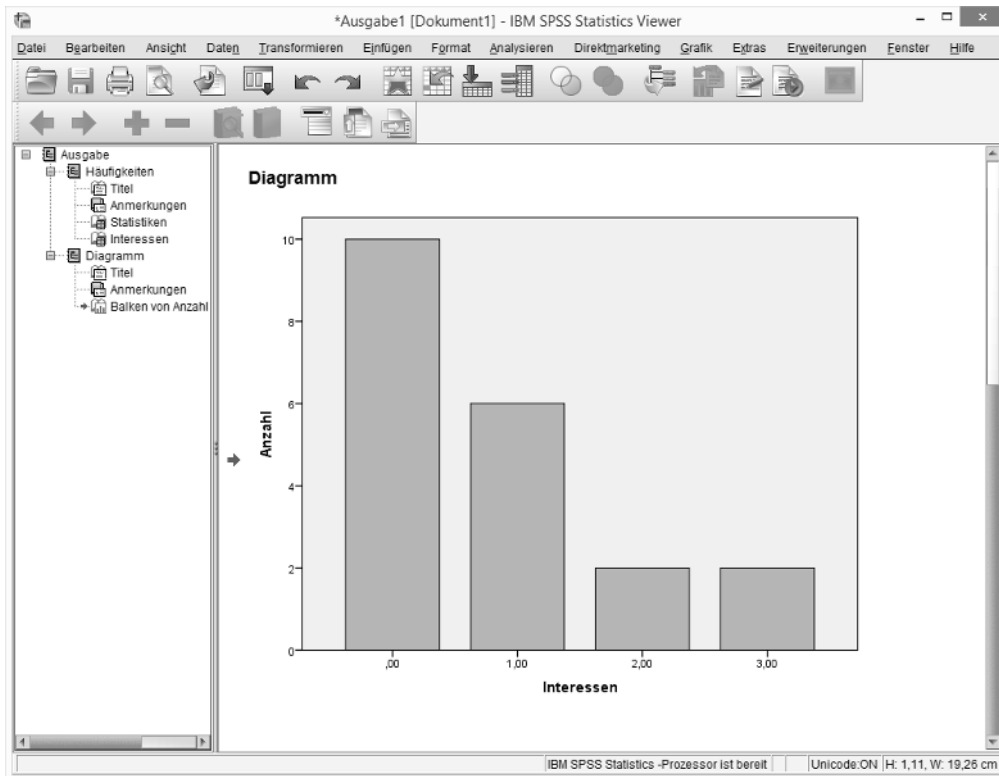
*Ausgabe1 [Dokument1] - IBM SPSS Statistics Viewer

Datei Bearbeiten Ansicht Daten Transformieren Einfügen Format Analysieren Direktmarketing Grafik Extras Erweiterungen Fenster Hilfe

Ausgabe
Häufigkeiten
Titel
Anmerkungen
Statistiken
Interessen
Diagramm
Titel
Anmerkungen
Balken von Anzahl

Diagramm

Anzahl

10
8
6
4
2
0

,00
1,00
2,00
3,00

Interessen

IBM SPSS Statistics -Prozessor ist bereit
Unicode:ON H: 1,11, W: 19,26 cm